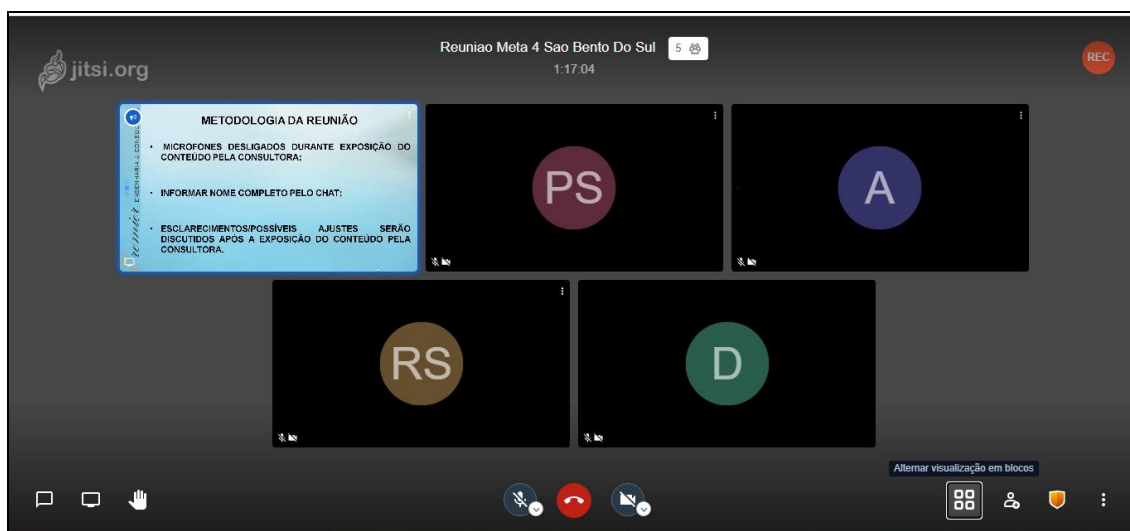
jitsi.org

Reuniao Meta 4 Sao Bento Do Sul 5

1:17:04

REC

METODOLOGIA DA REUNIÃO

• MICROFONES DESLIGADOS DURANTE EXPOSIÇÃO DO CONTEÚDO PELA CONSULTORA;

• INFORMAR NOME COMPLETO PELO CHAT;

• ESCLARECIMENTOS/POSSÍVEIS AJUSTES SERÃO DISCUTIDOS APÓS A EXPOSIÇÃO DO CONTEÚDO PELA CONSULTORA.

PS

A

RS

D

Alternar visualização em blocos